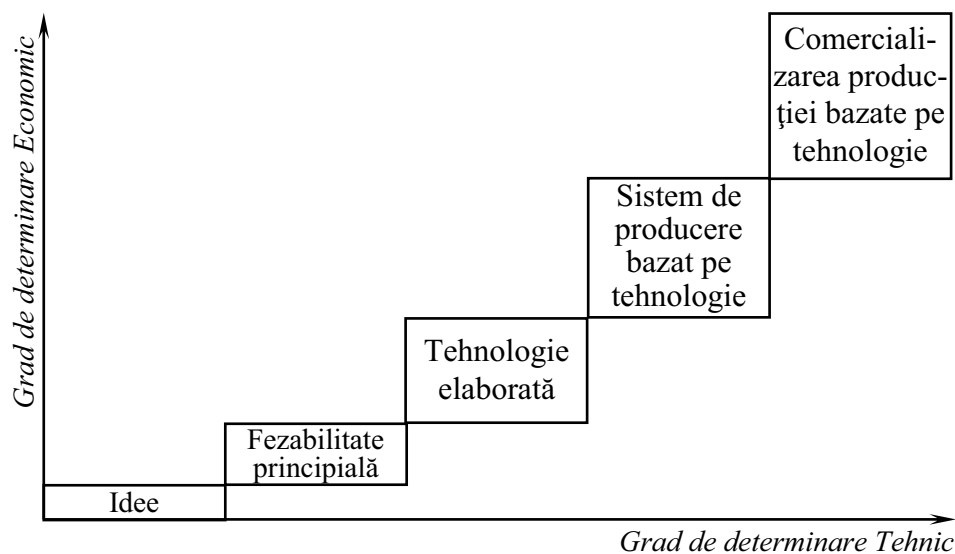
Grad de determinare Economic

Comercializarea producţiei bazate pe tehnologie

Sistem de producere bazat pe tehnologie

Tehnologie elaborată

Fezabilitate principială

Idee

Grad de determinare Tehnic